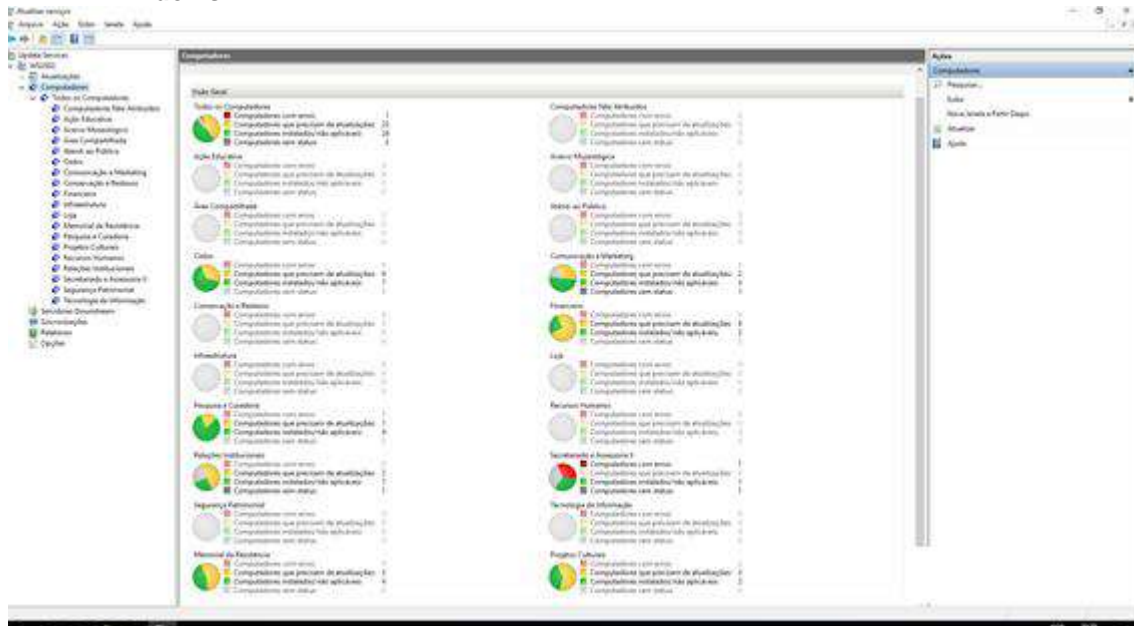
Atualizar serviços
Arquivo Ação Exibir Janela Ajuda

Update Services
WSUS01
Atualizações
Computadores
Todos os Computadores
Computadores Não Atribuídos
Ação Educativa
Acervo Museológico
Área Compartilhada
Atend. ao Público
Cedoc
Comunicação e Marketing
Conservação e Restauro
Financeiro
Infraestrutura
Loja
Memorial da Resistência
Pesquisa e Curadoria
Projetos Culturais
Recursos Humanos
Relações Institucionais
Secretariado e Assessoria II
Segurança Patrimonial
Tecnologia da Informação
Servidores Downstream
Sincronizações
Relatórios
Opções

Computadores

Visão Geral

Todos os Computadores
Computadores com erros 1
Computadores que precisam de atualizações 23
Computadores instalados/não aplicáveis 28
Computadores sem status 3

Computadores Não Atribuídos
Computadores com erros
Computadores que precisam de atualizações
Computadores instalados/não aplicáveis
Computadores sem status

Ação Educativa
Computadores com erros
Computadores que precisam de atualizações
Computadores instalados/não aplicáveis
Computadores sem status

Acervo Museológico
Computadores com erros
Computadores que precisam de atualizações
Computadores instalados/não aplicáveis
Computadores sem status

Área Compartilhada
Computadores com erros
Computadores que precisam de atualizações
Computadores instalados/não aplicáveis
Computadores sem status

Atend. ao Público
Computadores com erros
Computadores que precisam de atualizações
Computadores instalados/não aplicáveis
Computadores sem status

Cedoc
Computadores com erros
Computadores que precisam de atualizações 6
Computadores instalados/não aplicáveis 1
Computadores sem status

Comunicação e Marketing
Computadores com erros
Computadores que precisam de atualizações 2
Computadores instalados/não aplicáveis 1
Computadores sem status 1

Conservação e Restauro
Computadores com erros
Computadores que precisam de atualizações
Computadores instalados/não aplicáveis
Computadores sem status

Financeiro
Computadores com erros
Computadores que precisam de atualizações 3
Computadores instalados/não aplicáveis 3
Computadores sem status

Infraestrutura
Computadores com erros
Computadores que precisam de atualizações
Computadores instalados/não aplicáveis
Computadores sem status

Loja
Computadores com erros
Computadores que precisam de atualizações
Computadores instalados/não aplicáveis
Computadores sem status

Pesquisa e Curadoria
Computadores com erros
Computadores que precisam de atualizações 1
Computadores instalados/não aplicáveis 6
Computadores sem status

Recursos Humanos
Computadores com erros
Computadores que precisam de atualizações
Computadores instalados/não aplicáveis
Computadores sem status

Relações Institucionais
Computadores com erros
Computadores que precisam de atualizações 2
Computadores instalados/não aplicáveis 1
Computadores sem status 1

Secretariado e Assessoria II
Computadores com erros 1
Computadores que precisam de atualizações
Computadores instalados/não aplicáveis 1
Computadores sem status 1

Segurança Patrimonial
Computadores com erros
Computadores que precisam de atualizações
Computadores instalados/não aplicáveis
Computadores sem status

Tecnologia da Informação
Computadores com erros
Computadores que precisam de atualizações
Computadores instalados/não aplicáveis
Computadores sem status

Memorial da Resistência
Computadores com erros
Computadores que precisam de atualizações 3
Computadores instalados/não aplicáveis 4
Computadores sem status

Projetos Culturais
Computadores com erros
Computadores que precisam de atualizações 3
Computadores instalados/não aplicáveis 2
Computadores sem status

Ações
Computadores
Pesquisar...
Exibir
Nova Janela a Partir Daqui
Atualizar
Ajuda